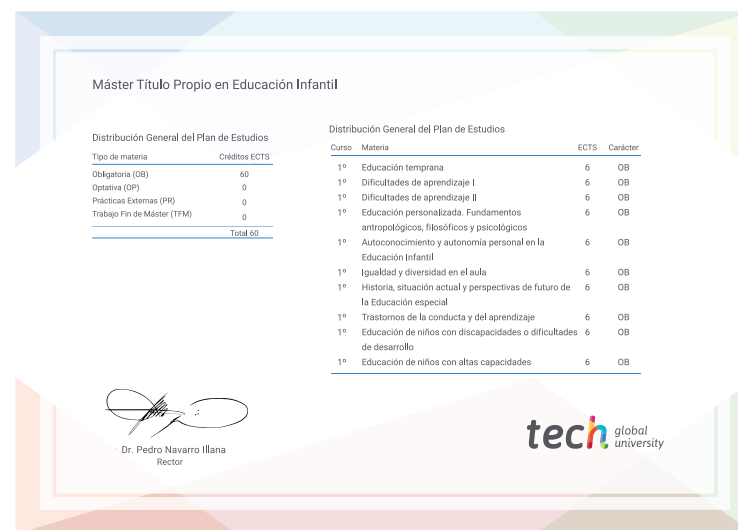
Máster Título Propio en Educación Infantil

Distribución General del Plan de Estudios

| Tipo de materia | Créditos ECTS |
|---|---|
| Obligatoria (OB) | 60 |
| Optativa (OP) | 0 |
| Prácticas Externas (PR) | 0 |
| Trabajo Fin de Máster (TFM) | 0 |
| | Total 60 |

Distribución General del Plan de Estudios

| Curso | Materia | ECTS | Carácter |
|---|---|---|---|
| 1º | Educación temprana | 6 | OB |
| 1º | Dificultades de aprendizaje I | 6 | OB |
| 1º | Dificultades de aprendizaje II | 6 | OB |
| 1º | Educación personalizada. Fundamentos antropológicos, filosóficos y psicológicos | 6 | OB |
| 1º | Autoconocimiento y autonomía personal en la Educación Infantil | 6 | OB |
| 1º | Igualdad y diversidad en el aula | 6 | OB |
| 1º | Historia, situación actual y perspectivas de futuro de la Educación especial | 6 | OB |
| 1º | Trastornos de la conducta y del aprendizaje | 6 | OB |
| 1º | Educación de niños con discapacidades o dificultades de desarrollo | 6 | OB |
| 1º | Educación de niños con altas capacidades | 6 | OB |

Dr. Pedro Navarro Illana
Rector

tech global university